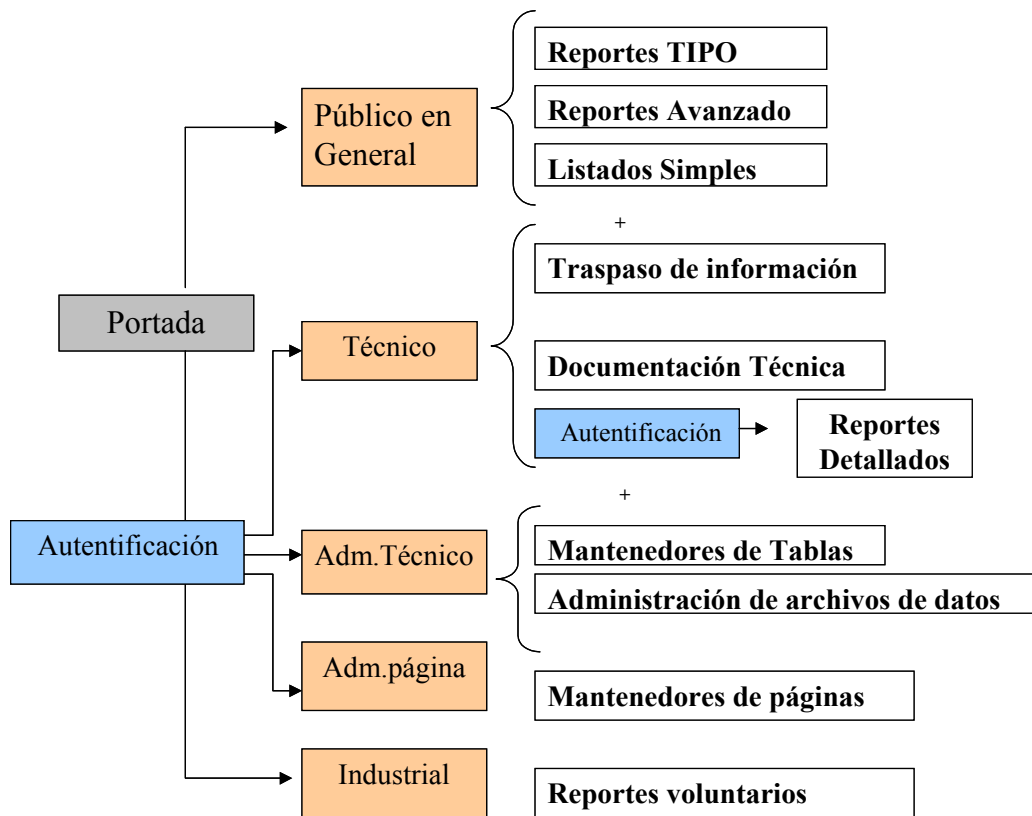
Público en General

Reportes TIPO

Reportes Avanzado

Listados Simples

+

Portada

Técnico

Traspaso de información

Documentación Técnica

Autentificación

Reportes Detallados

+

Autentificación

Adm.Técnico

Mantenedores de Tablas

Administración de archivos de datos

Adm.página

Mantenedores de páginas

Industrial

Reportes voluntarios